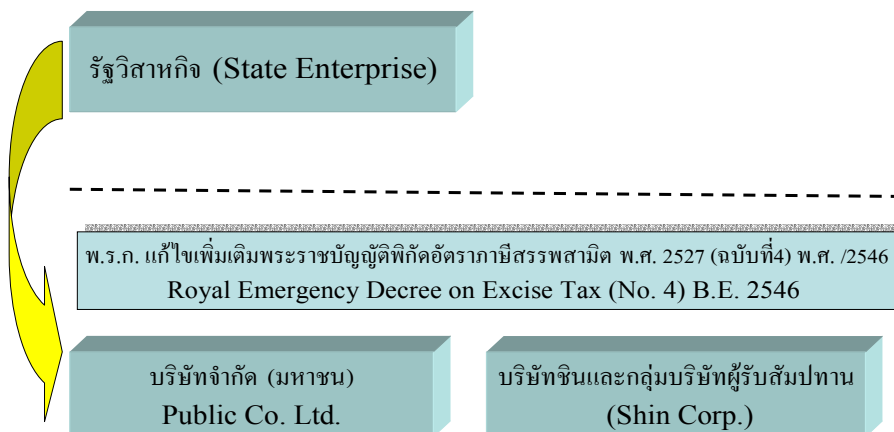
รัฐวิสาหกิจ (State Enterprise)

พ.ร.ก. แก้ไขเพิ่มเติมพระราชบัญญัติพิกัดอัตราภาษีสรรพสามิต พ.ศ. 2527 (ฉบับที่4) พ.ศ. /2546
Royal Emergency Decree on Excise Tax (No. 4) B.E. 2546

บริษัทจำกัด (มหาชน)
Public Co. Ltd.

บริษัทชินและกลุ่มบริษัทผู้รับสัมปทาน
(Shin Corp.)